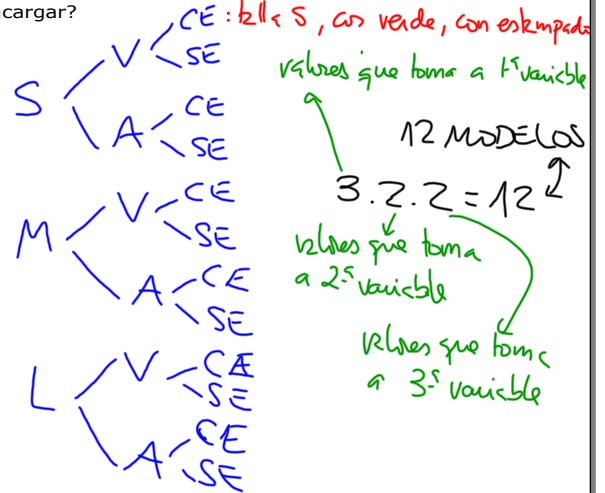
cargar?

CE : talla S, color verde, con estampado
SE

S V CE SE A CE SE

M V CE SE A CE SE

L V CE SE A CE SE

valores que toma a 1.ª variable

12 MODELOS

$3 . 2 . 2 = 12$

valores que toma a 2.ª variable

valores que toma a 3.ª variable